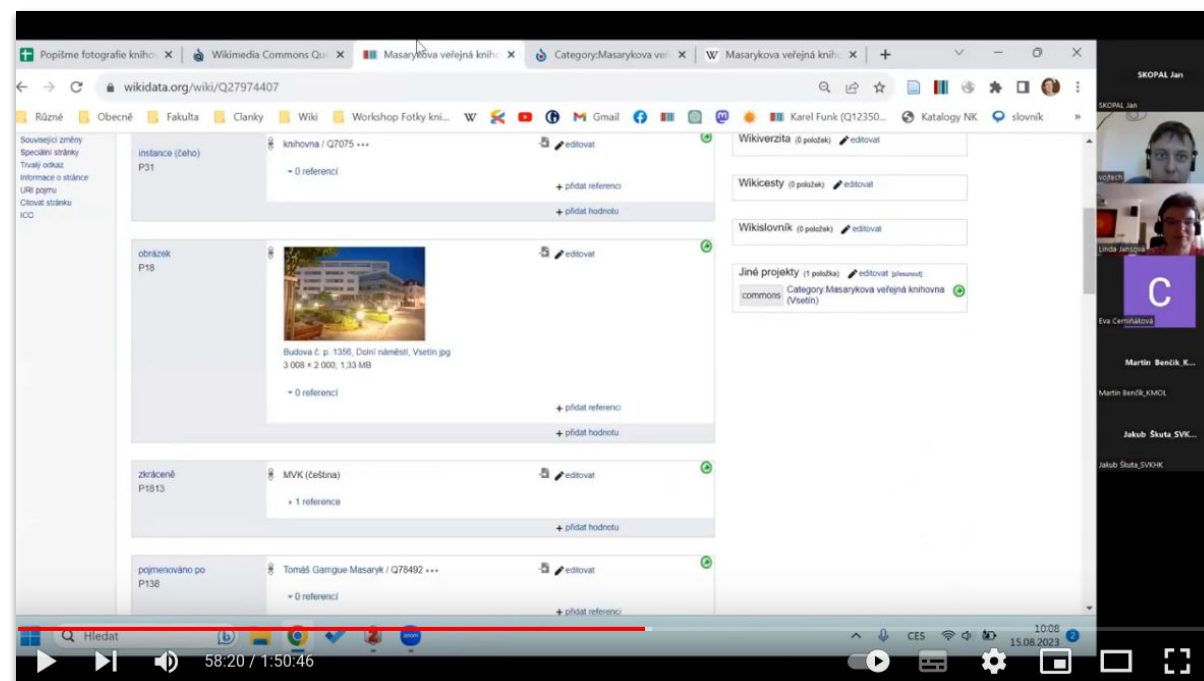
Popišme fotografie kniho ×
Wikimedia Commons Qu ×
Masarykova veřejná kniho ×
Category:Masarykova veř ×
W Masarykova veřejná kniho ×
+

wikidata.org/wiki/Q27974407

Různé
Obecné
Fakulta
Clanky
Wiki
Workshop Fotky kni...
Gmail
Karel Funk (Q12350...
Katalogy NK
slovník

Související změny
Speciální stránky
Trvalý odkaz
Informace o stránce
URI pojmu
Citovat stránku
ICC

instance (čeho)
P31
knihovna / Q7075
editovat
0 referencí
+ přidat referenci
+ přidat hodnotu

obrázek
P18
editovat
Budova č. p. 1356, Dolní náměstí, Vsetín.jpg
3 008 × 2 000; 1,33 MB
0 referencí
+ přidat referenci
+ přidat hodnotu

zkráceně
P1813
MVK (čeština)
editovat
1 reference
+ přidat hodnotu

pojmenováno po
P138
Tomáš Garrigue Masaryk / Q78492
editovat
0 referencí
+ přidat referenci

Wikiverzita (0 položek) editovat
Wikicesty (0 položek) editovat
Wikislovník (0 položek) editovat
Jiné projekty (1 položka) editovat
commons Category:Masarykova veřejná knihovna (Vsetín)

SKOPAL Jan
SKOPAL Jan
vojtech
Linda Jansová
C
Eva Cerniňáková
Martin Benčík_K...
Martin Benčík_KMOL
Jakub Škuta_SVK...
Jakub Škuta_SVKHK

Hledat
CES
10:08
15.08.2023

58:20 / 1:50:46